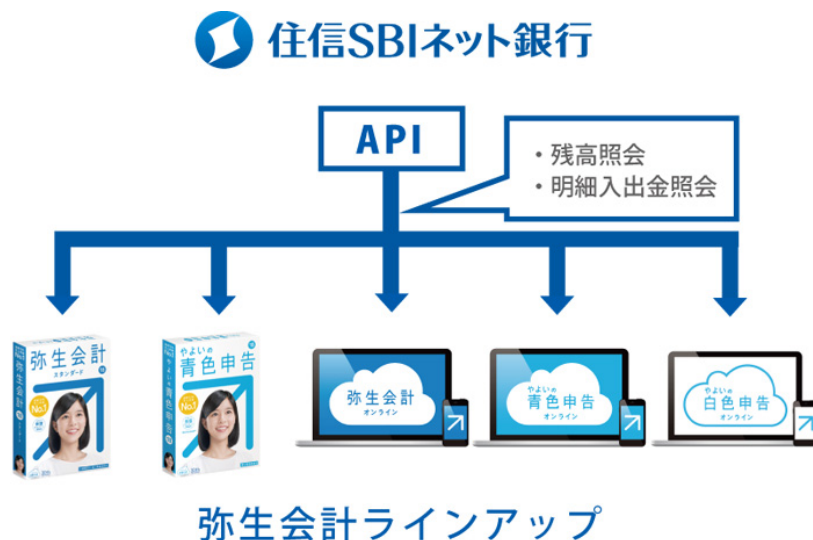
住信SBIネット銀行

API

・残高照会
・明細入出金照会

弥生会計 スタンダード No.1

やよいの青色申告 No.1

弥生会計 オンライン

やよいの 青色申告 オンライン

やよいの 白色申告 オンライン

弥生会計ラインアップ